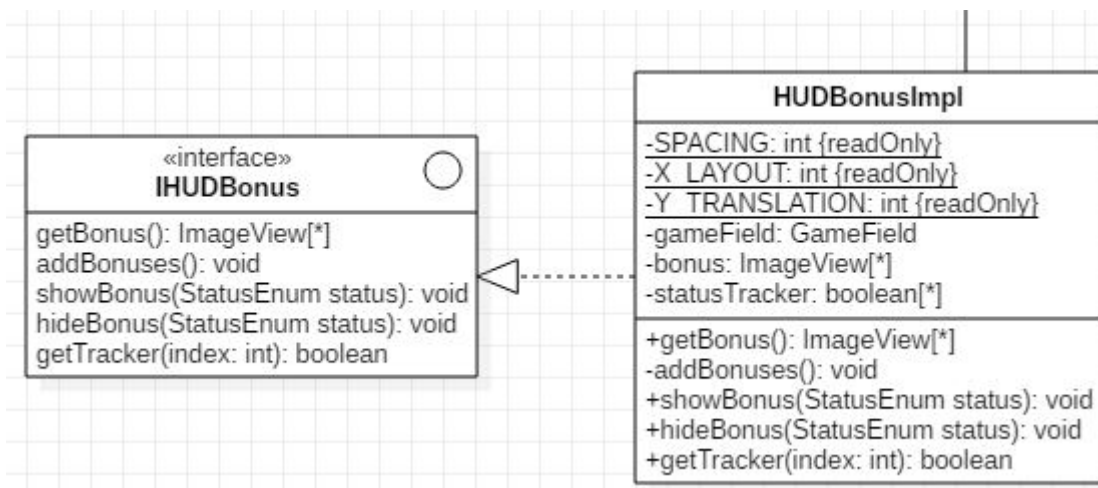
«interface»
IHUDBonus

getBonus(): ImageView[*]
addBonuses(): void
showBonus(StatusEnum status): void
hideBonus(StatusEnum status): void
getTracker(index: int): boolean

HUDBonusImpl

-SPACING: int {readOnly}
-X_LAYOUT: int {readOnly}
-Y_TRANSLATION: int {readOnly}
-gameField: GameField
-bonus: ImageView[*]
-statusTracker: boolean[*]

+getBonus(): ImageView[*]
-addBonuses(): void
+showBonus(StatusEnum status): void
+hideBonus(StatusEnum status): void
+getTracker(index: int): boolean